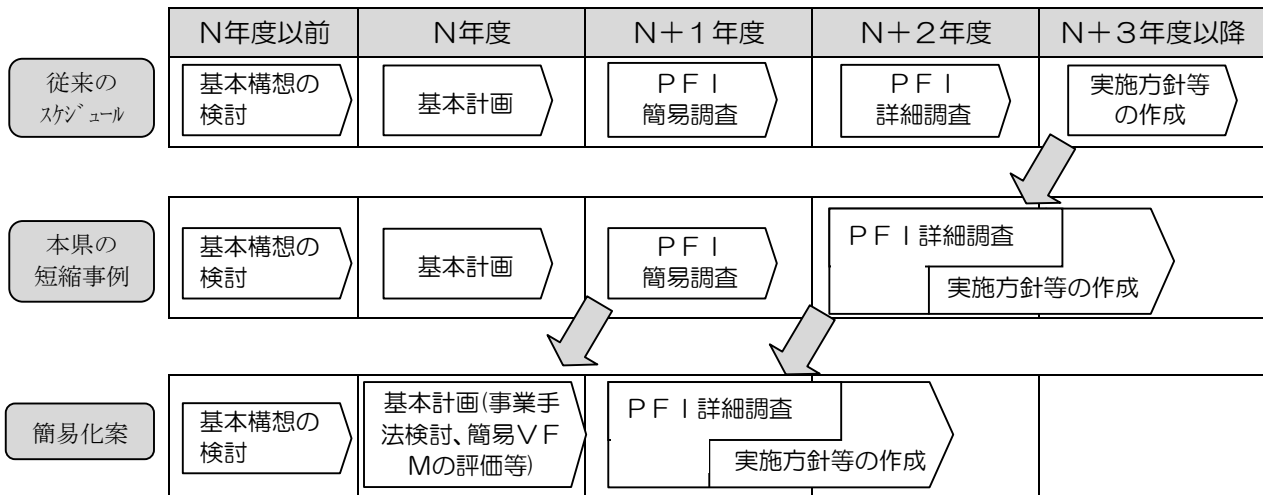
| | N年度以前 | N年度 | N＋１年度 | N＋２年度 | N＋３年度以降 |
|---|---|---|---|---|---|
| 従来のｽｹｼﾞｭｰﾙ | 基本構想の検討 | 基本計画 | ＰＦＩ 簡易調査 | ＰＦＩ 詳細調査 | 実施方針等の作成 |
| 本県の短縮事例 | 基本構想の検討 | 基本計画 | ＰＦＩ 簡易調査 | ＰＦＩ詳細調査 実施方針等の作成 | |
| 簡易化案 | 基本構想の検討 | 基本計画(事業手法検討、簡易ＶＦＭの評価等) | ＰＦＩ詳細調査 実施方針等の作成 | | |